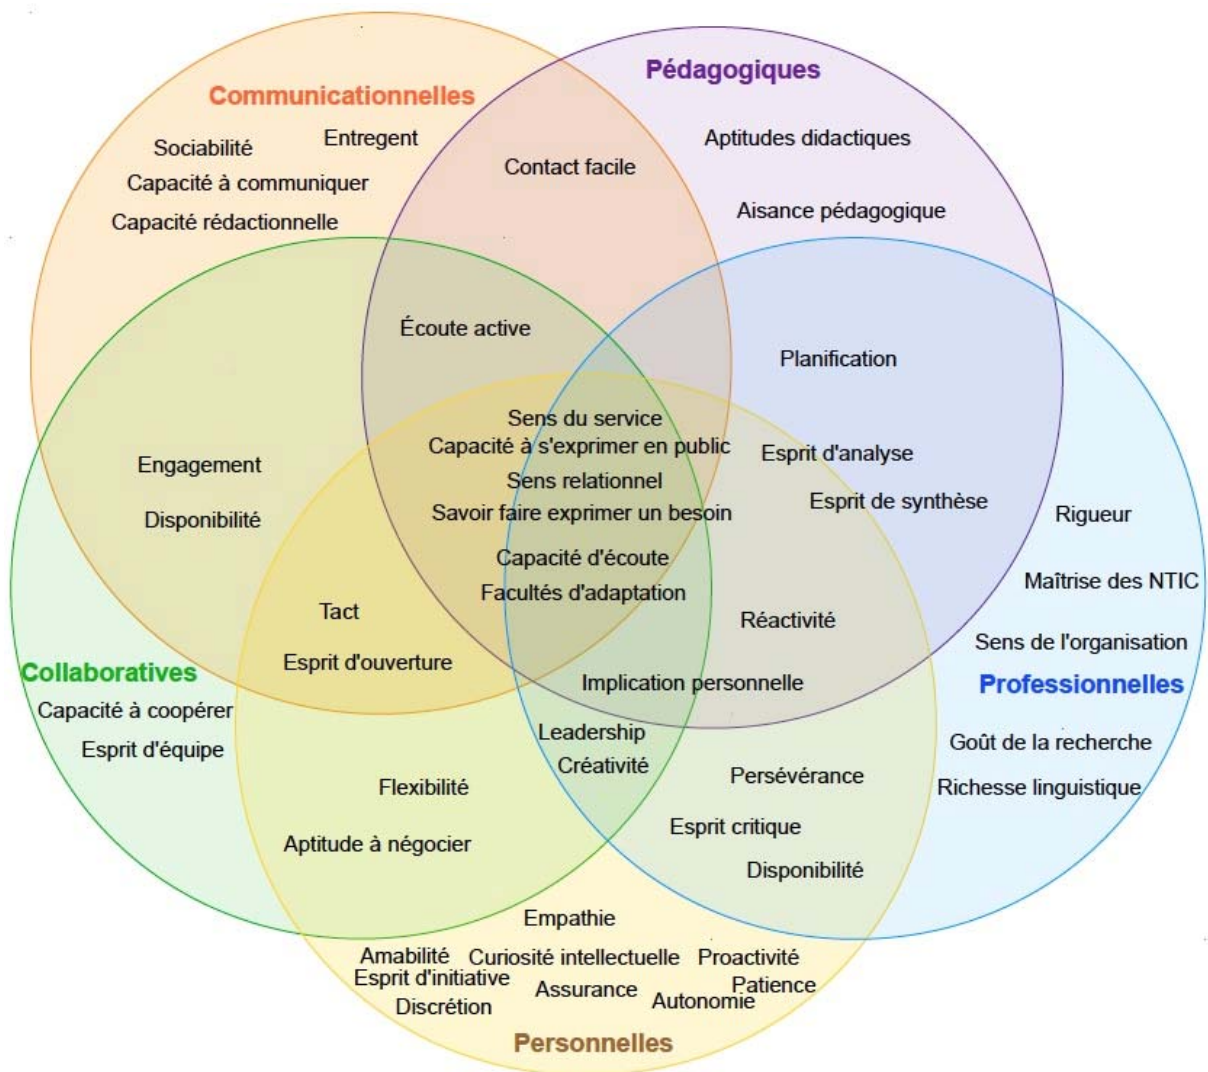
Communicationnelles

Sociabilité

Entregent

Capacité à communiquer

Capacité rédactionnelle

Contact facile

Pédagogiques

Aptitudes didactiques

Aisance pédagogique

Écoute active

Planification

Sens du service

Capacité à s'exprimer en public

Sens relationnel

Savoir faire exprimer un besoin

Capacité d'écoute

Facultés d'adaptation

Esprit d'analyse

Esprit de synthèse

Engagement

Disponibilité

Rigueur

Maîtrise des NTIC

Sens de l'organisation

Tact

Esprit d'ouverture

Réactivité

Implication personnelle

Collaboratives

Capacité à coopérer

Esprit d'équipe

Professionnelles

Leadership

Créativité

Goût de la recherche

Richesse linguistique

Flexibilité

Persévérance

Esprit critique

Aptitude à négocier

Disponibilité

Empathie

Amabilité

Curiosité intellectuelle

Proactivité

Esprit d'initiative

Assurance

Patience

Discrétion

Autonomie

Personnelles